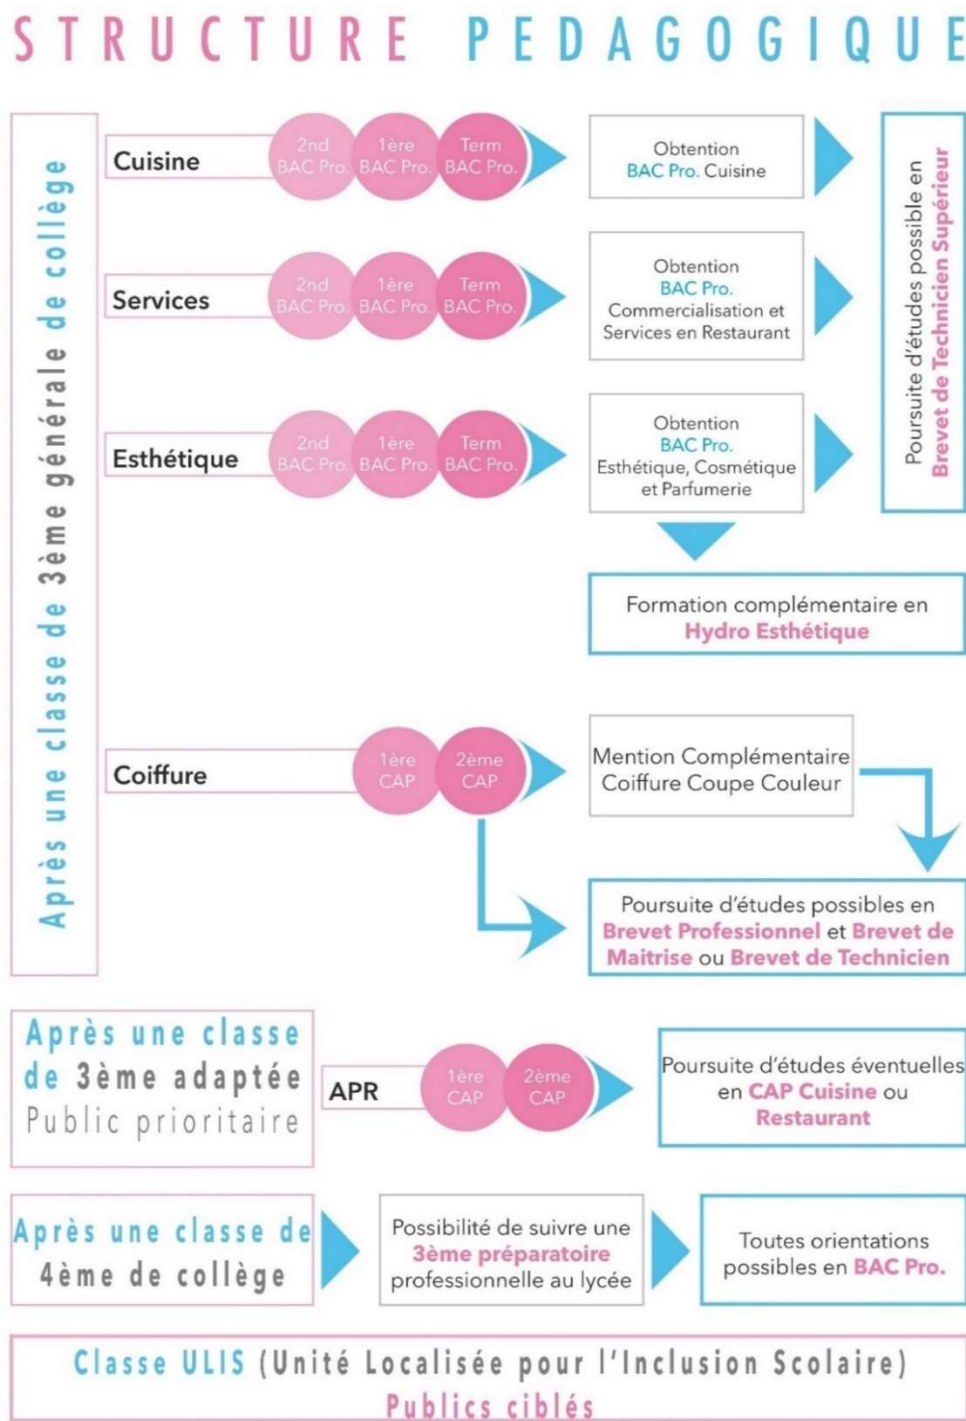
STRUCTURE PEDAGOGIQUE

Après une classe de 3ème générale de collège

Cuisine
2nd BAC Pro.
1ère BAC Pro.
Term BAC Pro.
Obtention BAC Pro. Cuisine

Services
2nd BAC Pro.
1ère BAC Pro.
Term BAC Pro.
Obtention BAC Pro. Commercialisation et Services en Restaurant

Esthétique
2nd BAC Pro.
1ère BAC Pro.
Term BAC Pro.
Obtention BAC Pro. Esthétique, Cosmétique et Parfumerie

Poursuite d'études possible en Brevet de Technicien Supérieur

Formation complémentaire en Hydro Esthétique

Coiffure
1ère CAP
2ème CAP
Mention Complémentaire Coiffure Coupe Couleur

Poursuite d'études possibles en Brevet Professionnel et Brevet de Maitrise ou Brevet de Technicien

Après une classe de 3ème adaptée Public prioritaire
APR
1ère CAP
2ème CAP
Poursuite d'études éventuelles en CAP Cuisine ou Restaurant

Après une classe de 4ème de collège
Possibilité de suivre une 3ème préparatoire professionnelle au lycée
Toutes orientations possibles en BAC Pro.

Classe ULIS (Unité Localisée pour l'Inclusion Scolaire)
Publics ciblés